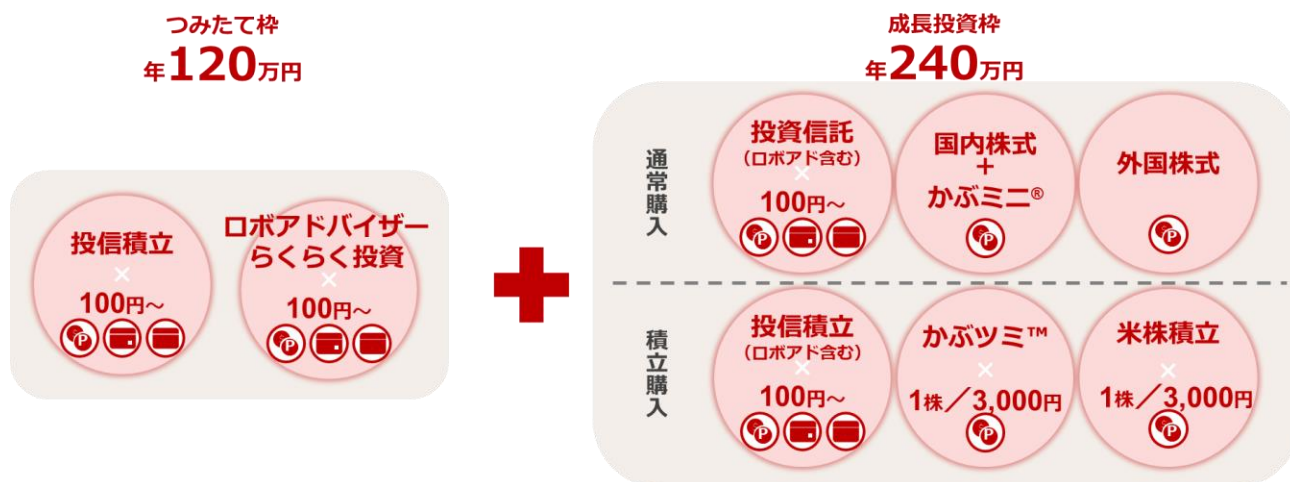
つみたて枠
年120万円

投信積立
×
100円～

ロボアドバイザー
らくらく投資
×
100円～

成長投資枠
年240万円

通常購入

投資信託
（ロボアド含む）
×
100円～

国内株式
＋
かぶミニ®

外国株式

積立購入

投信積立
（ロボアド含む）
×
100円～

かぶツミ™
×
1株／3,000円

米株積立
×
1株／3,000円